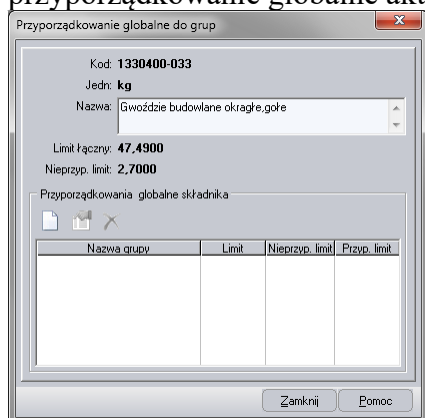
przyporządkowanie globalne akt

Przyporządkowanie globalne do grup

Kod: 1330400-033

Jedn: kg

Nazwa: Gwoździe budowlane okragłe,gołe

Limit łączny: 47,4900

Nieprzyp. limit: 2,7000

Przyporządkowania globalne składnika

| Nazwa grupy | Limit | Nieprzyp. limit | Przyp. limit |
|---|---|---|---|
| | | | |

Zamknij

Pomoc